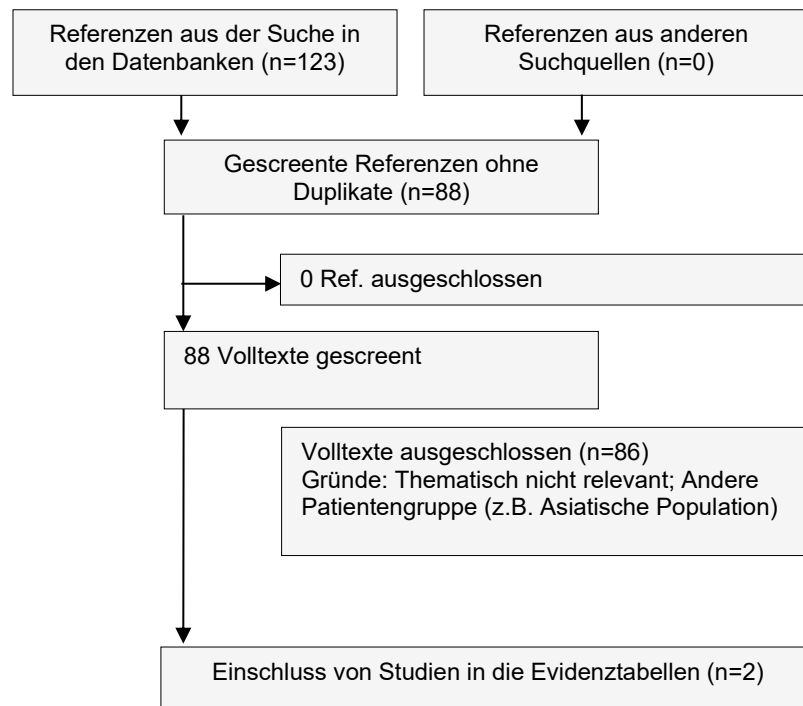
Referenzen aus der Suche in den Datenbanken (n=123)

Referenzen aus anderen Suchquellen (n=0)

Gescreente Referenzen ohne Duplikate (n=88)

0 Ref. ausgeschlossen

88 Volltexte gescreent

Volltexte ausgeschlossen (n=86)
Gründe: Thematisch nicht relevant; Andere Patientengruppe (z.B. Asiatische Population)

Einschluss von Studien in die Evidenztabellen (n=2)